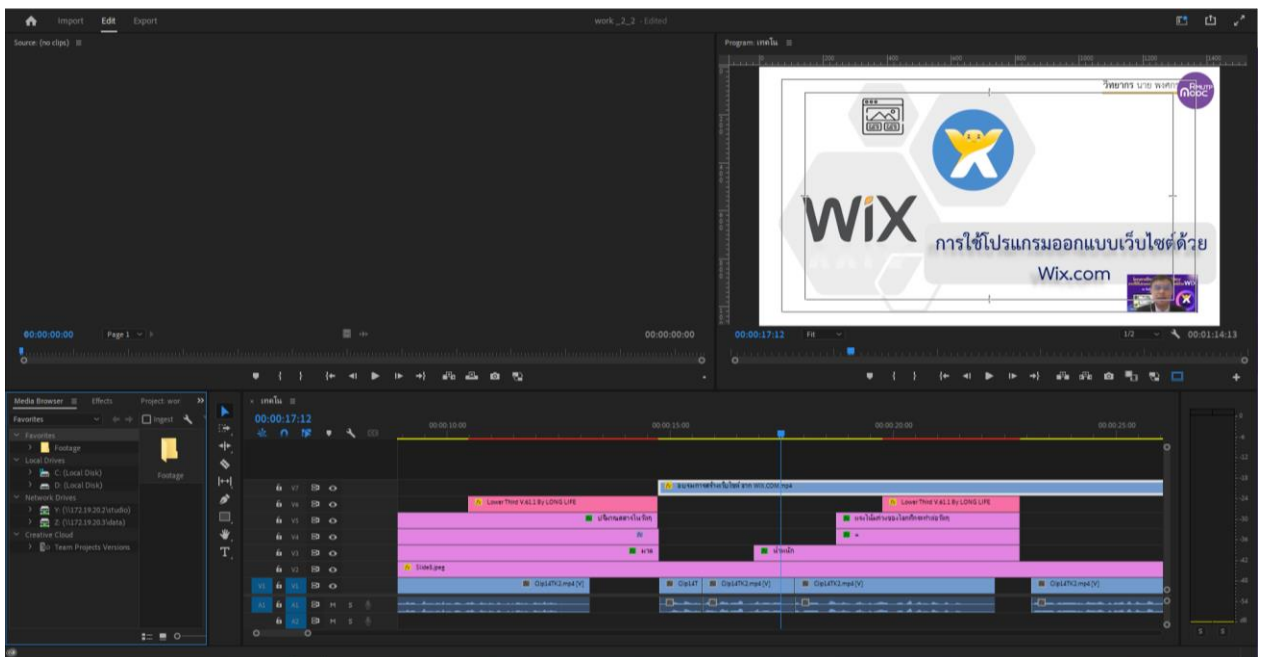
Import Edit Export

work_2_2 - Edited

Source: (no clips)

Program: เทคโน

วิทยากร นาย พงศกร

WiX

การใช้โปรแกรมออกแบบเว็บไซต์ด้วย Wix.com

00:00:00:00 Page 1 00:00:00:00

00:00:17:12 Fit 1/2 00:01:14:13

Media Browser Effects Project: wor

Favorites Ingest

Favorites
Footage
Local Drives
C: (Local Disk)
D: (Local Disk)
Network Drives
Y: (\\172.19.20.2\studio)
Z: (\\172.19.20.3\data)
Creative Cloud
Team Projects Versions

Footage

เทคโน
00:00:17:12

00:00:10:00 00:00:15:00 00:00:20:00 00:00:25:00

V7 V6 V5 V4 V3 V2 V1 A1 A2

ขั้นตอนการสร้างเว็บไซต์ จาก WIX.COM.mp4

Lower Third V.41.1 By LONG LIFE

Lower Third V.41.1 By LONG LIFE

Slide3.jpeg

Clip14TK2.mp4 [V]

Clip14T

Clip14TK2.mp4 [V]

Clip14TK2.mp4 [V]

Clip14TK2.mp4 [V]

S S